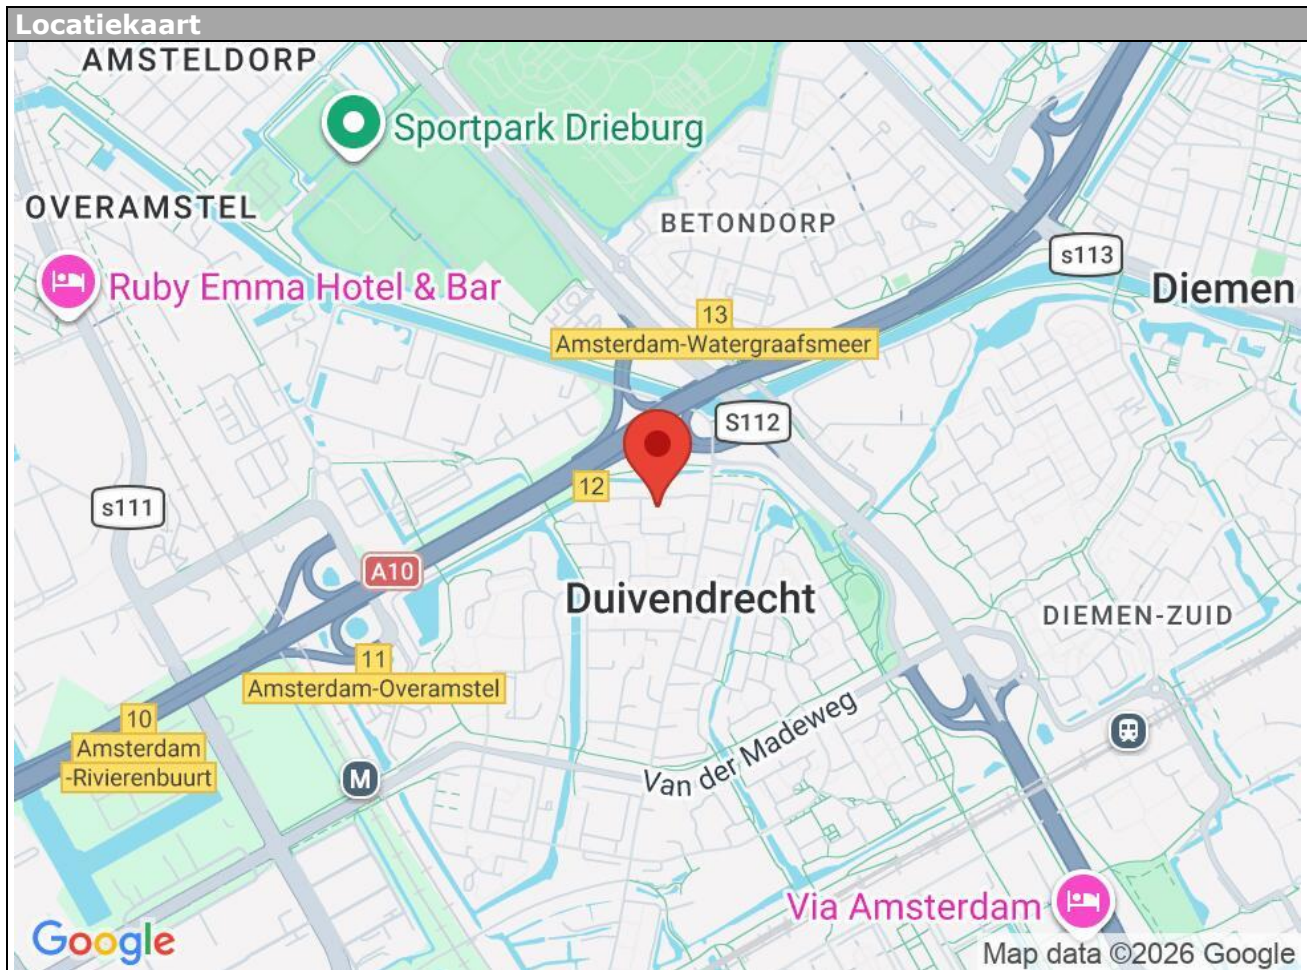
Locatiekaart

AMSTELDORP

Sportpark Drieburg

OVERAMSTEL

BETONDORP

s113

Diemen

Ruby Emma Hotel & Bar

13

Amsterdam-Watergraafsmeer

S112

12

s111

A10

Duivendrecht

DIEMEN-ZUID

11

Amsterdam-Overamstel

10

Amsterdam -Rivierenbuurt

Van der Madeweg

M

Via Amsterdam

Google

Map data ©2026 Google